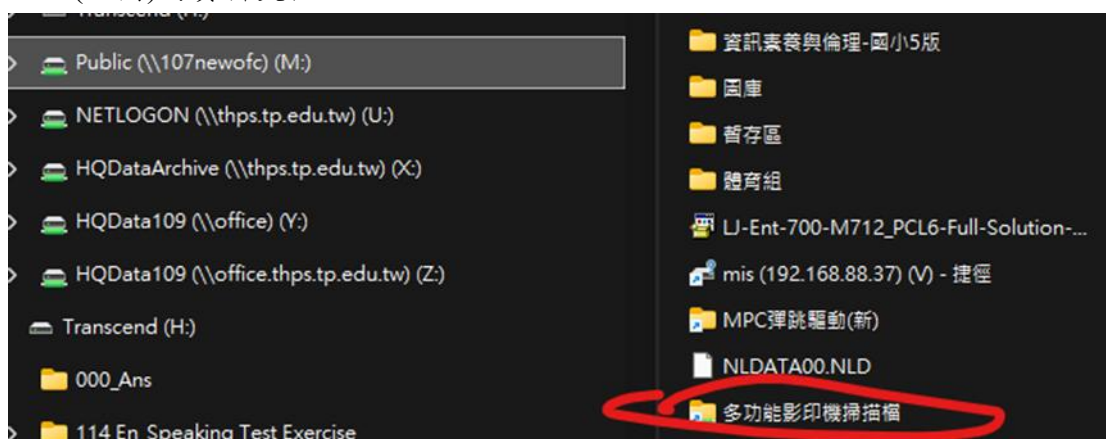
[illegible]

Public (\\107newofc) (M:)

NETLOGON (\\thps.tp.edu.tw) (U:)

HQDataArchive (\\thps.tp.edu.tw) (X:)

HQData109 (\\office) (Y:)

HQData109 (\\office.thps.tp.edu.tw) (Z:)

Transcend (H:)

000_Ans

114 En Speaking Test Exercise

資訊素養與倫理-國小5版

圖庫

暫存區

體育組

LJ-Ent-700-M712_PCL6-Full-Solution-...

mis (192.168.88.37) (V) - 捷徑

MPC彈跳驅動(新)

NLDATA00.NLD

多功能影印機掃描檔